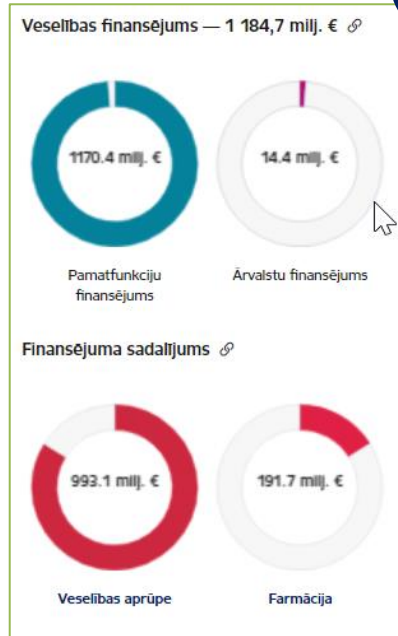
Veselības finansējums — 1 184,7 milj. €

1170.4 milj. €

Pamatfunkciju finansējums

14.4 milj. €

Ārvalstu finansējums

Finansējuma sadalījums

993.1 milj. €

Veselības aprūpe

191.7 milj. €

Farmācija